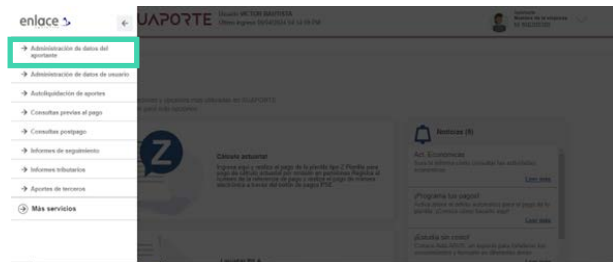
enlace

→ Administración de datos del aportante

→ Administración de datos de usuario

→ Autoliquidación de aportes

→ Consultas previas al pago

→ Consultas postpago

→ Informes de seguimiento

→ Informes tributarios

→ Aportes de terceros

→ Más servicios

UAPORTE

Noticias (9)

Cálculo actuarial

Leer más

Leer más

Leer más